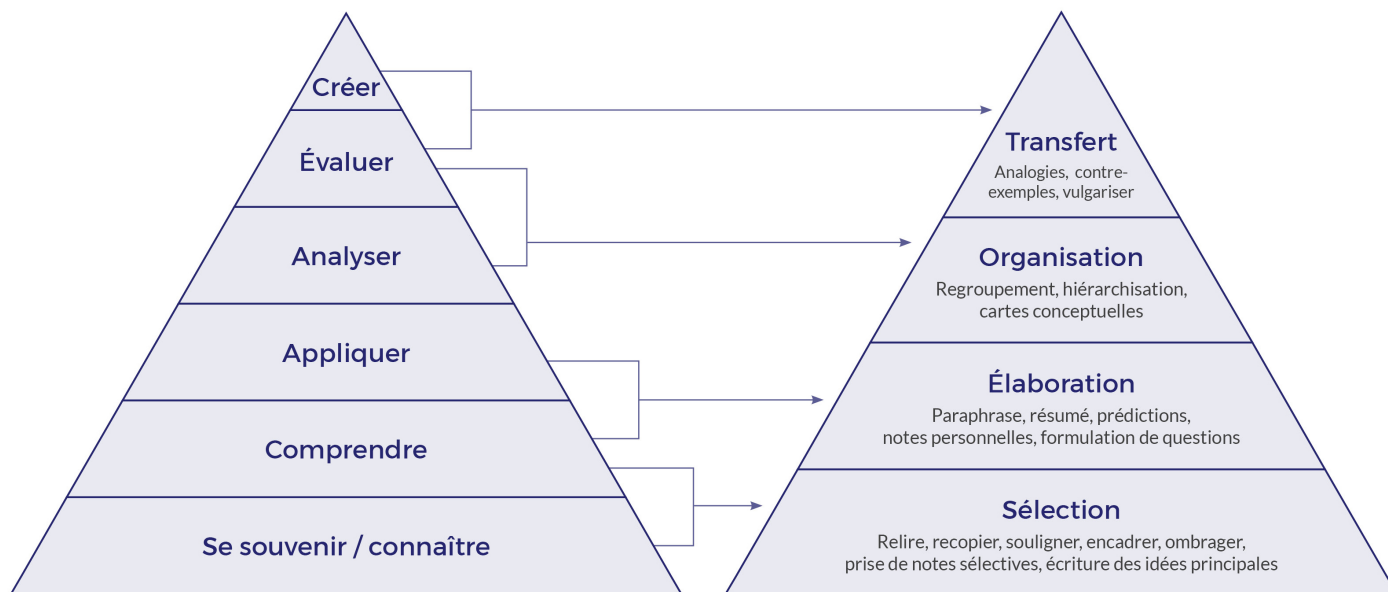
Créer

Évaluer

Analyser

Appliquer

Comprendre

Se souvenir / connaître

Transfert
Analogies, contre-exemples, vulgariser

Organisation
Regroupement, hiérarchisation, cartes conceptuelles

Élaboration
Paraphrase, résumé, prédictions, notes personnelles, formulation de questions

Sélection
Relire, recopier, souligner, encadrer, ombrager, prise de notes sélectives, écriture des idées principales